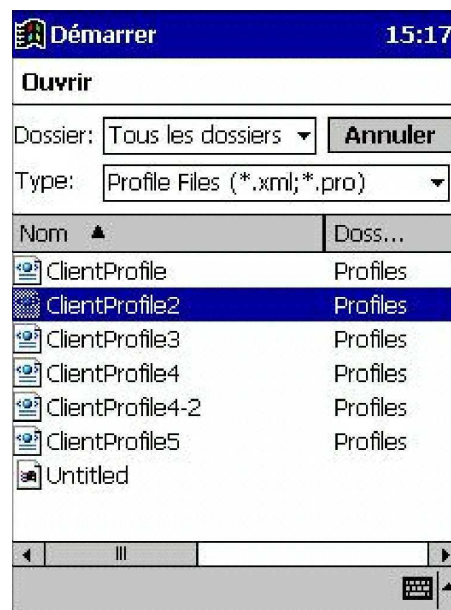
Démarrer 15:17

Ouvrir

Dossier: Tous les dossiers Annuler

Type: Profile Files (*.xml;*.pro)

| Nom ▲ | Doss... |
|---|---|
| ClientProfile | Profiles |
| ClientProfile2 | Profiles |
| ClientProfile3 | Profiles |
| ClientProfile4 | Profiles |
| ClientProfile4-2 | Profiles |
| ClientProfile5 | Profiles |
| Untitled | |